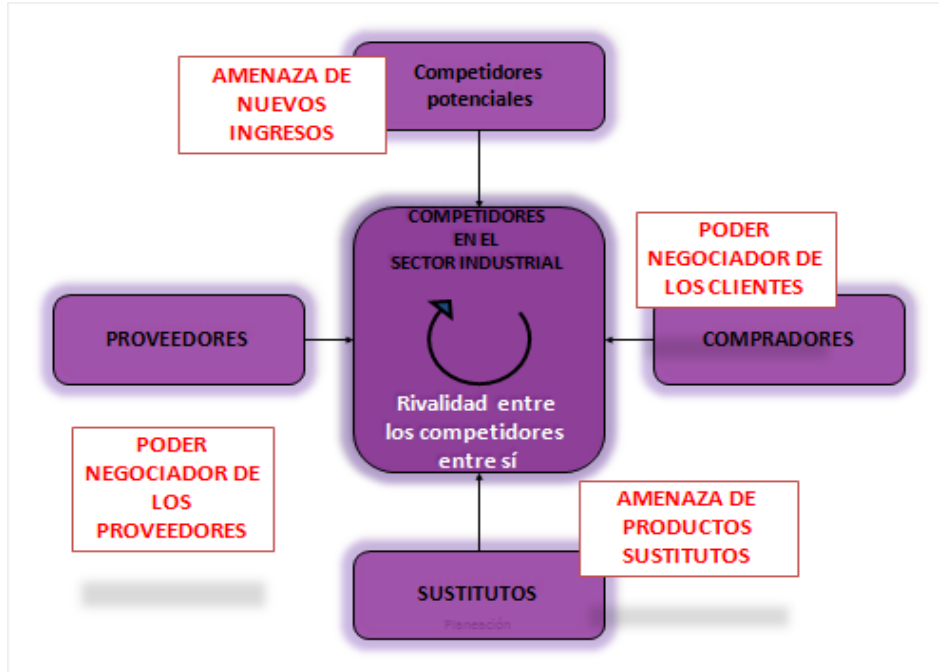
AMENAZA DE NUEVOS INGRESOS

Competidores potenciales

COMPETIDORES EN EL SECTOR INDUSTRIAL

PODER NEGOCIADOR DE LOS CLIENTES

PROVEEDORES

COMPRADORES

Rivalidad entre los competidores entre sí

PODER NEGOCIADOR DE LOS PROVEEDORES

AMENAZA DE PRODUCTOS SUSTITUTOS

SUSTITUTOS

Planeación